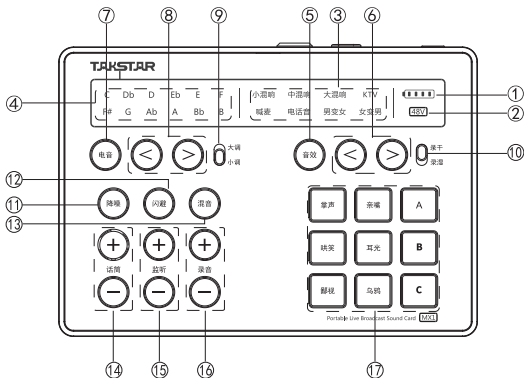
⑦ ⑧ ⑨ ⑤ ③ ⑥

TAKSTAR

④ C Db D Eb E F
F# G Ab A Bb B

小混响 中混响 大混响 KTV
喊麦 电话音 男变女 女变男

① ②
48V

电音 < > 大调 小调 音效 < > 原干 录湿 ⑩

⑫
⑪ 降噪 闪避 混音
⑬

+ + +
话筒 监听 录音
− − −

掌声 亲嘴 A
哄笑 耳光 B
鄙视 乌鸦 C

Portable Live Broadcast Sound Card MX1

⑭ ⑮ ⑯ ⑰